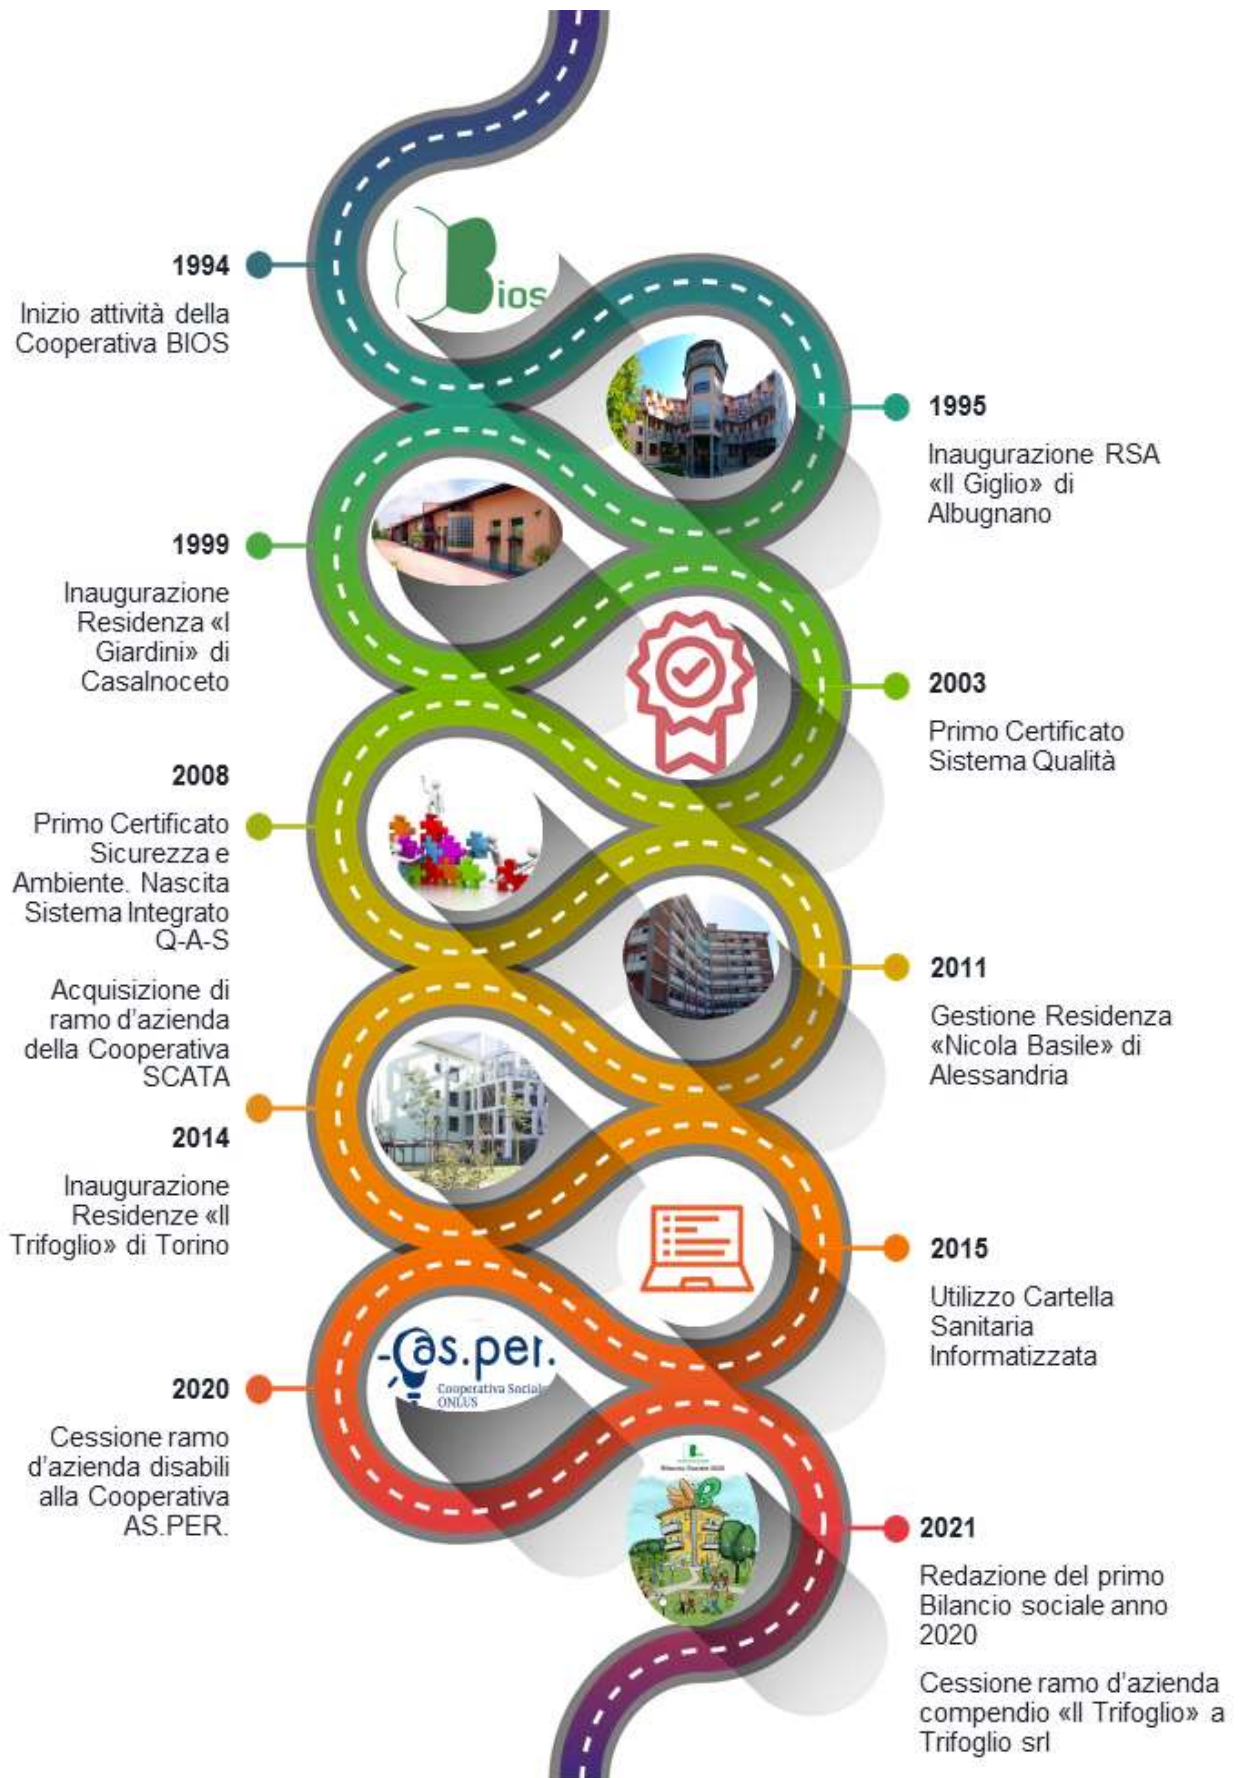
1994

Inizio attività della Cooperativa BIOS

Bios

1995

Inaugurazione RSA «Il Giglio» di Albugnano

1999

Inaugurazione Residenza «I Giardini» di Casalnoceto

2003

Primo Certificato Sistema Qualità

2008

Primo Certificato Sicurezza e Ambiente. Nascita Sistema Integrato Q-A-S

Acquisizione di ramo d'azienda della Cooperativa SCATA

2011

Gestione Residenza «Nicola Basile» di Alessandria

2014

Inaugurazione Residenze «Il Trifoglio» di Torino

2015

Utilizzo Cartella Sanitaria Informatizzata

as.per.
Cooperativa Sociale ONLUS

2020

Cessione ramo d'azienda disabili alla Cooperativa AS.PER.

Bilancio Sociale 2020

2021

Redazione del primo Bilancio sociale anno 2020

Cessione ramo d'azienda compendio «Il Trifoglio» a Trifoglio srl